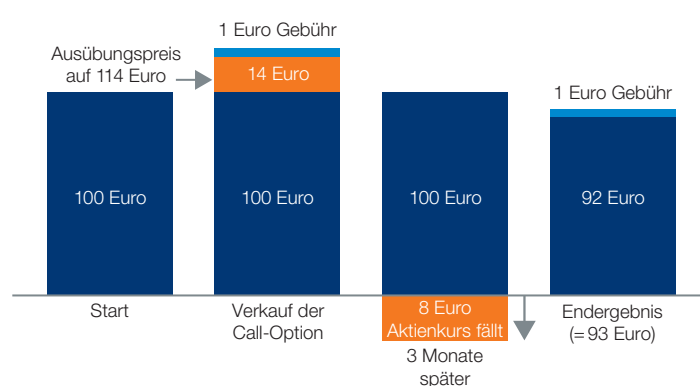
1 Euro Gebühr

Ausübungspreis auf 114 Euro

14 Euro

1 Euro Gebühr

100 Euro

100 Euro

100 Euro

92 Euro

Start

Verkauf der Call-Option

8 Euro Aktienkurs fällt

3 Monate später

Endergebnis (= 93 Euro)